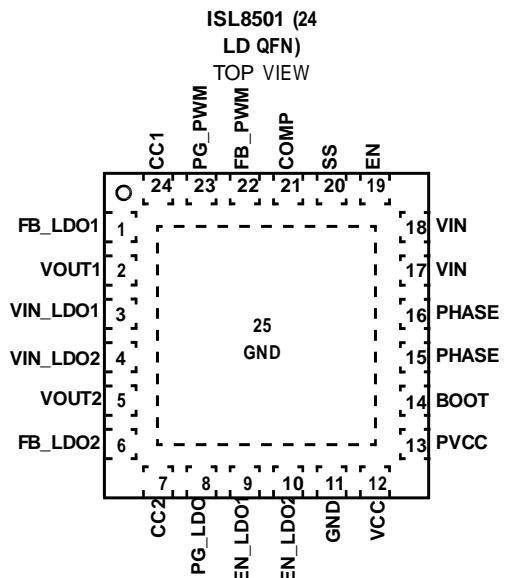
ISL8501 (24 LD QFN)
TOP VIEW

CC1 24
PG_PWM 23
FB_PWM 22
COMP 21
SS 20
EN 19

FB_LDO1 1
VOUT1 2
VIN_LDO1 3
VIN_LDO2 4
VOUT2 5
FB_LDO2 6

18 VIN
17 VIN
16 PHASE
15 PHASE
14 BOOT
13 PVCC

25
GND

7 CC2
8 PG_LDO
9 EN_LDO1
10 EN_LDO2
11 GND
12 VCC